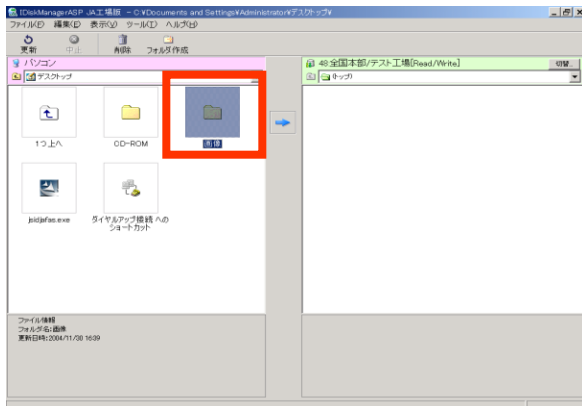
IDiskManagerASP JA工場版 － C:¥Documents and Settings¥Administrator¥デスクトップ¥

ファイル(F) 編集(E) 表示(V) ツール(T) ヘルプ(H)

更新 中止 削除 フォルダ作成

パソコン

デスクトップ

1つ上へ

CD-ROM

画像

jsidjafas.exe

ダイヤルアップ接続 へのショートカット

ファイル情報
フォルダ名:画像
更新日時:2004/11/30 16:39

48:全国本部/テスト工場[Read/Write]

切替

(トップ)